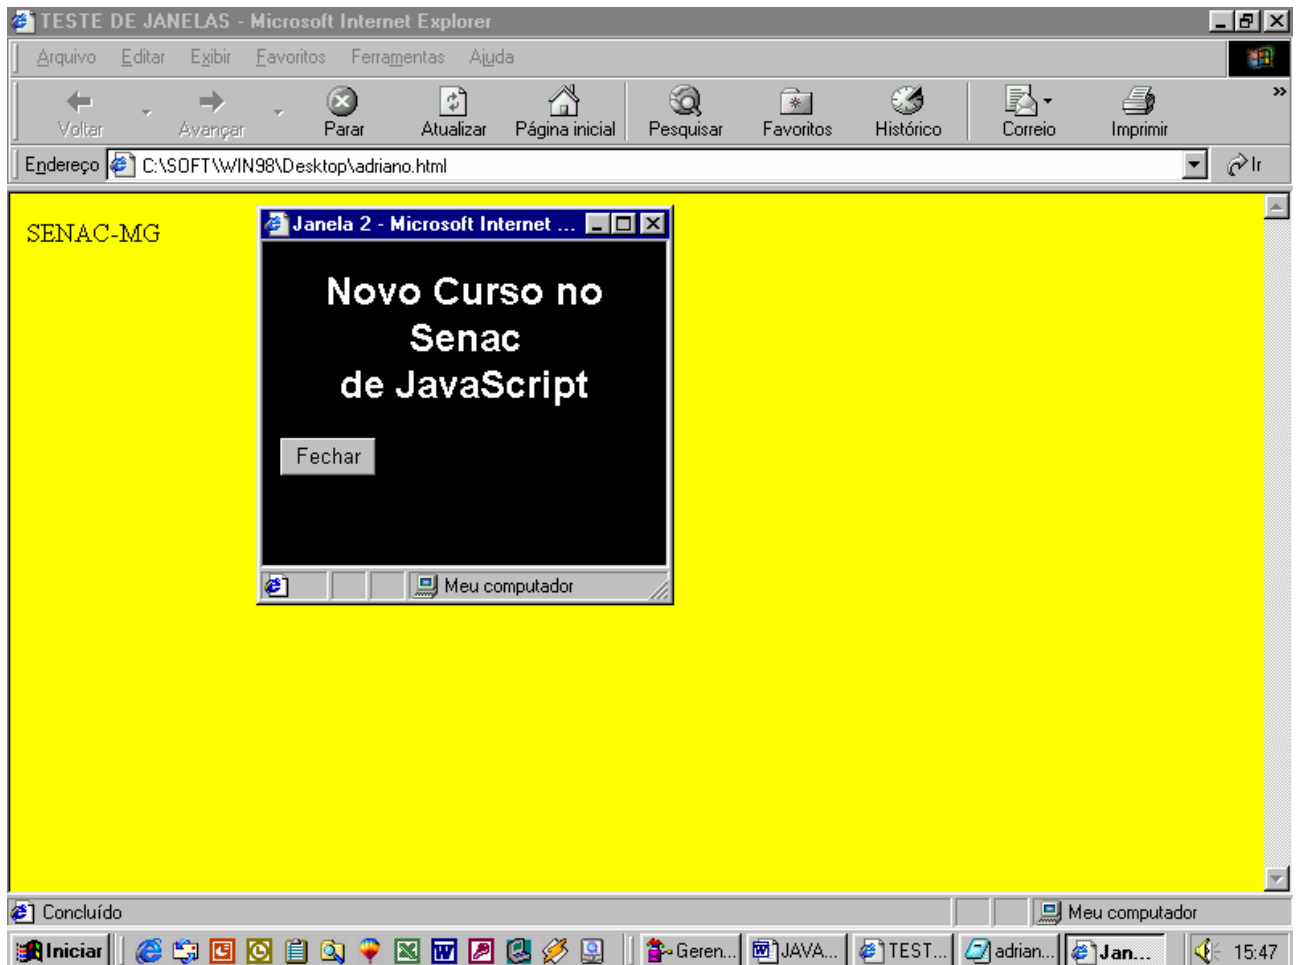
TESTE DE JANELAS - Microsoft Internet Explorer

Arquivo Editar Exibir Favoritos Ferramentas Ajuda

Voltar Avançar Parar Atualizar Página inicial Pesquisar Favoritos Histórico Correio Imprimir

Endereço C:\SOFT\WIN98\Desktop\adriano.html Ir

SENAC-MG

Janela 2 - Microsoft Internet ...

Novo Curso no Senac de JavaScript

Fechar

Meu computador

Concluído

Meu computador

Iniciar Geren... JAVA... TEST... adrian... Jan... 15:47